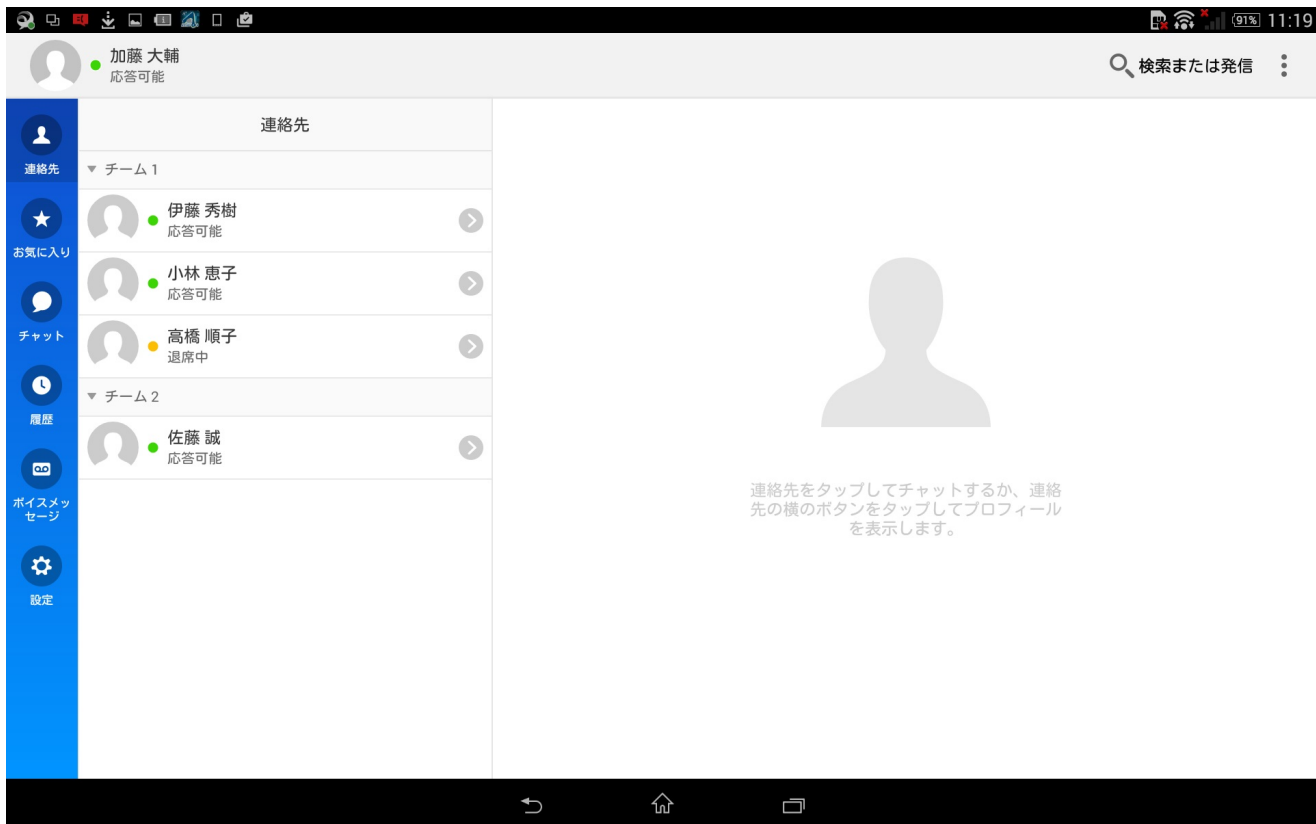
91% 11:19

加藤 大輔
応答可能

検索または発信

連絡先
お気に入り
チャット
履歴
ボイスメッセージ
設定

連絡先

▼ チーム1

伊藤 秀樹
応答可能

小林 恵子
応答可能

高橋 順子
退席中

▼ チーム2

佐藤 誠
応答可能

連絡先をタップしてチャットするか、連絡先の横のボタンをタップしてプロフィールを表示します。